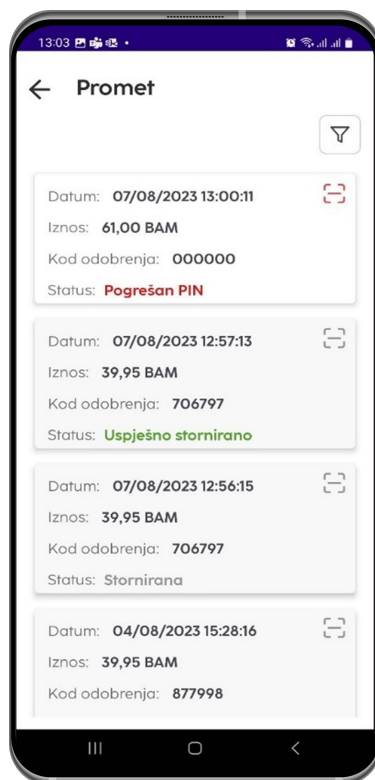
13:03

Promet

Datum: 07/08/2023 13:00:11
Iznos: 61,00 BAM
Kod odobrenja: 000000
Status: Pogrešan PIN

Datum: 07/08/2023 12:57:13
Iznos: 39,95 BAM
Kod odobrenja: 706797
Status: Uspješno stornirano

Datum: 07/08/2023 12:56:15
Iznos: 39,95 BAM
Kod odobrenja: 706797
Status: Stornirana

Datum: 04/08/2023 15:28:16
Iznos: 39,95 BAM
Kod odobrenja: 877998